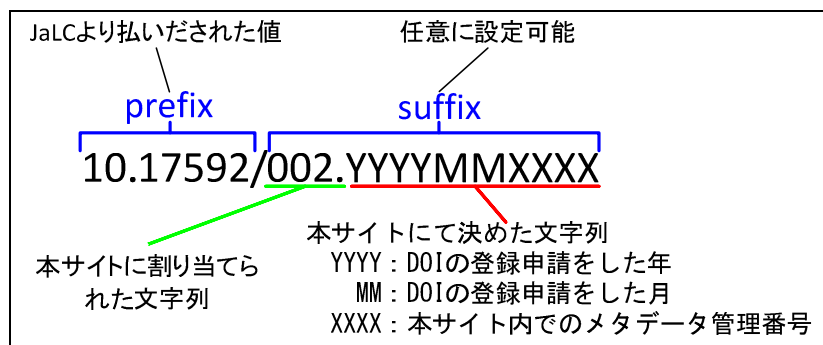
JaLCより払いだされた値

任意に設定可能

prefix

suffix

10.17592/002.YYYYMMXXXX

本サイトに割り当てられた文字列

本サイトにて決めた文字列
YYYY：DOIの登録申請をした年
MM：DOIの登録申請をした月
XXXX：本サイト内でのメタデータ管理番号